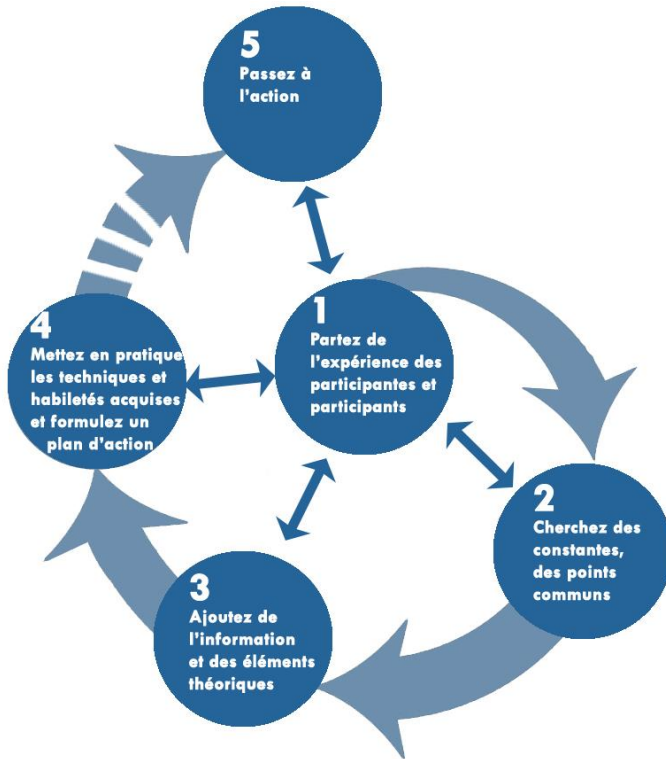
5
Passez à l'action

1
Partez de l'expérience des participantes et participants

2
Cherchez des constantes, des points communs

3
Ajoutez de l'information et des éléments théoriques

4
Mettez en pratique les techniques et habiletés acquises et formulez un plan d'action